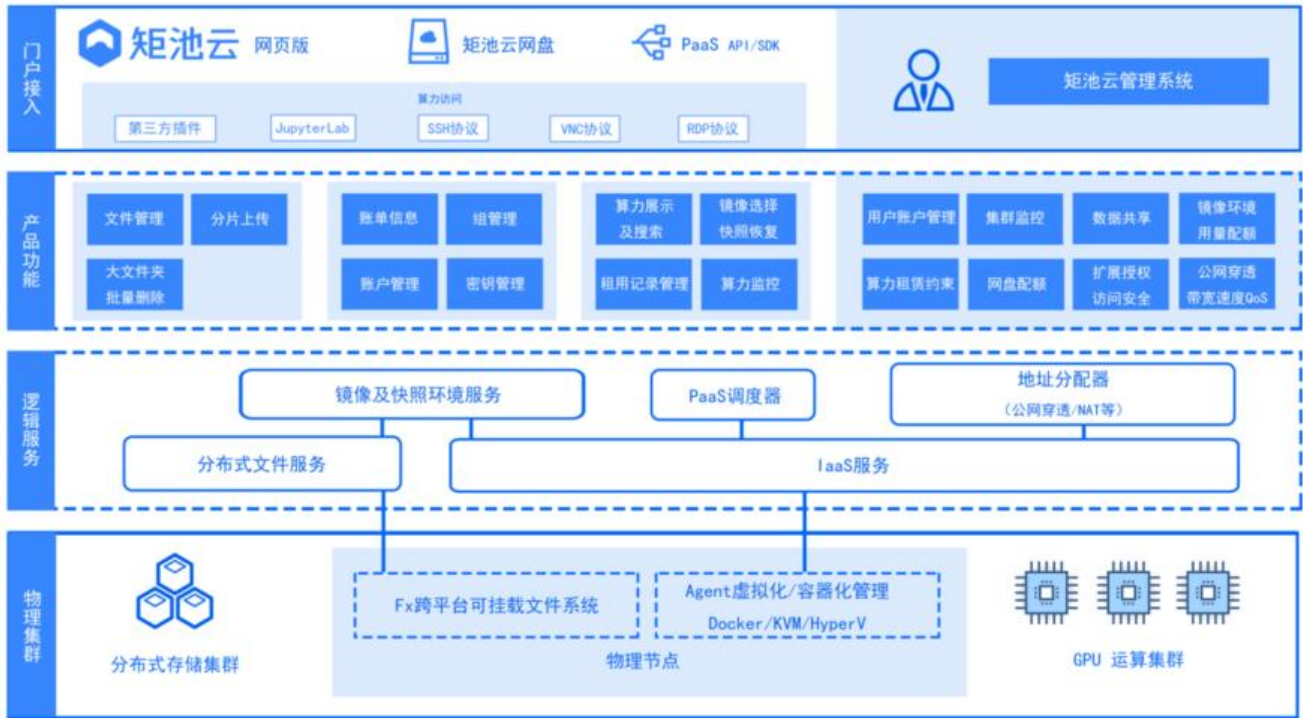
门户接入

矩池云 网页版

矩池云网盘

PaaS API/SDK

矩池云管理系统

算力访问

第三方插件

JupyterLab

SSH协议

VNC协议

RDP协议

产品功能

文件管理

分片上传

大文件夹批量删除

账单信息

组管理

账户管理

密钥管理

算力展示及搜索

镜像选择快照恢复

租用记录管理

算力监控

用户账户管理

集群监控

数据共享

镜像环境用量配额

算力租赁约束

网盘配额

扩展授权访问安全

公网穿透带宽速度QoS

逻辑服务

镜像及快照环境服务

PaaS调度器

地址分配器

（公网穿透/NAT等）

分布式文件服务

IaaS服务

物理集群

分布式存储集群

Fx跨平台可挂载文件系统

Agent虚拟化/容器化管理

Docker/KVM/HyperV

物理节点

GPU 运算集群